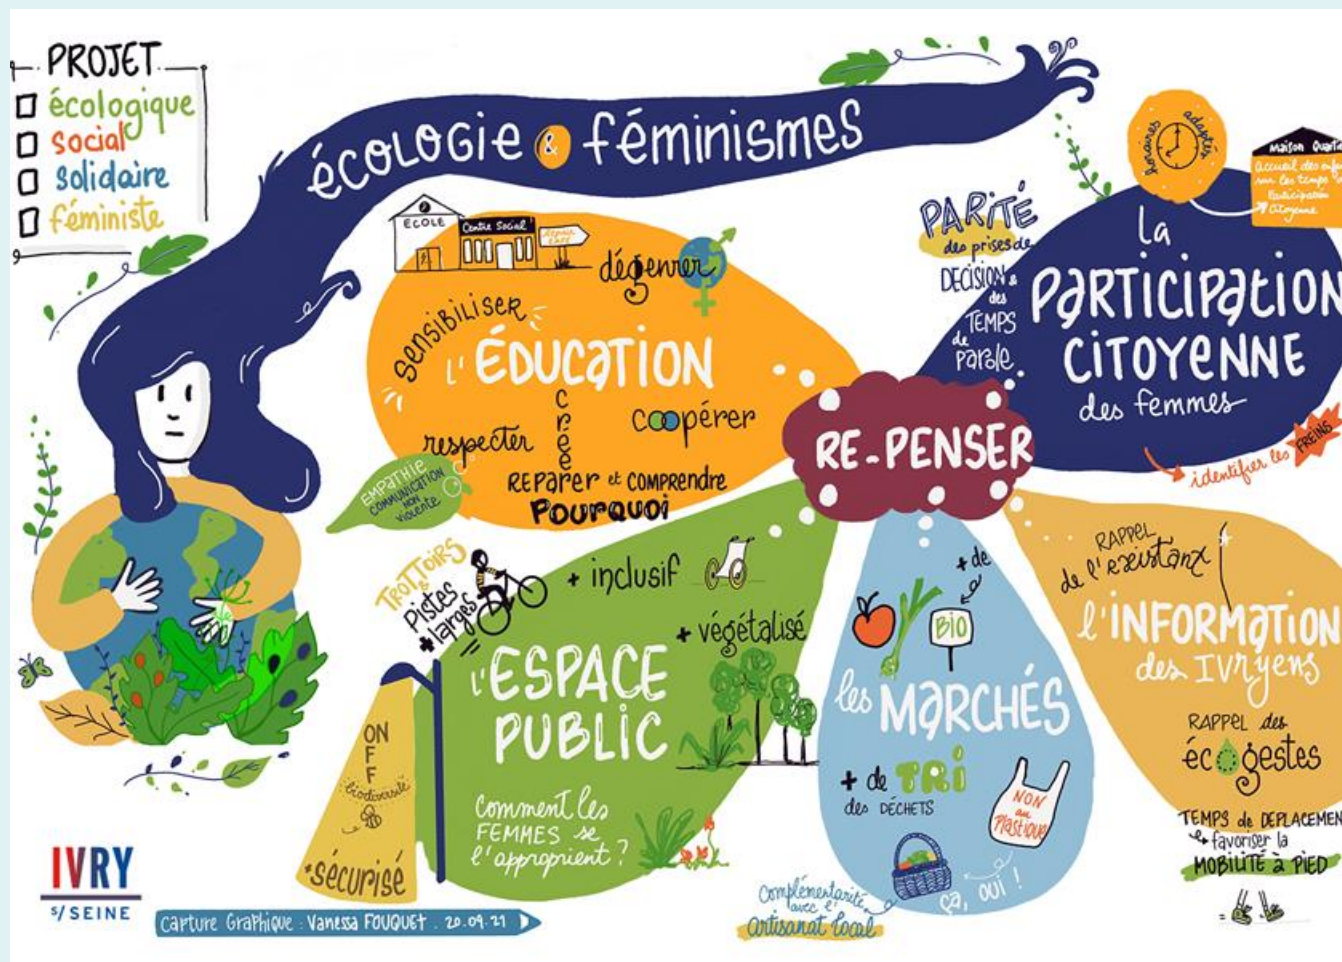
PROJET
écologique
social
solidaire
féministe

écologie & féminismes

ÉCOLE
Centre Social
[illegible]

dégenrer

sensibiliser
l'ÉDUCATION
créer
coopérer
respecter
réparer et comprendre
POURQUOI

EMPATHIE
COMMUNICATION NON VIOLENTE

horaires adaptés

Maison Quartier
Accueil des enfants sur les temps de participation citoyenne

PARITÉ
des prises de DÉCISION & des TEMPS de parole

la
PARTICIPATION
CITOYENNE
des femmes

identifier les FREINS

RE-PENSER

TROTTOIRS + larges
pistes
+ inclusif
+ végétalisé
l'ESPACE
PUBLIC
Comment les FEMMES se l'approprient ?

ON
OFF
biodiversité
sécurisé

+ de
BIO
les MARCHÉS
+ de TRI des DÉCHETS
NON au plastique
ça, oui !
Complémentarité avec l'artisanat local

RAPPEL de l'existant
l'INFORMATION
des IVRYENS
RAPPEL des écogestes
TEMPS de DEPLACEMEN
favoriser la MOBILITÉ à PIED

IVRY
s/SEINE

Capture Graphique : Vanessa FOUQUET . 20.09.21